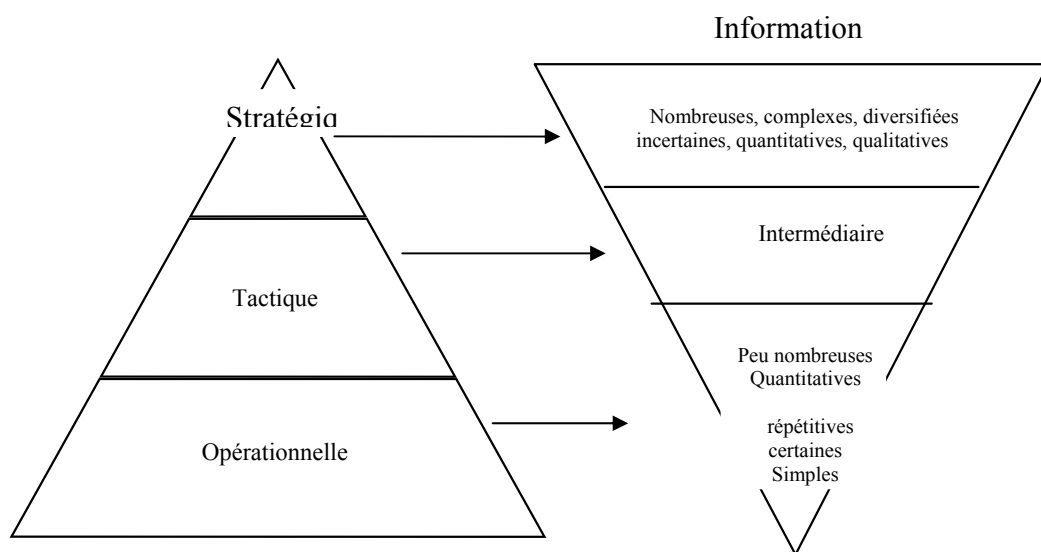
Information

Stratégie

Nombreuses, complexes, diversifiées incertaines, quantitatives, qualitatives

Intermédiaire

Tactique

Peu nombreuses
Quantitatives

répétitives
certaines
Simples

Opérationnelle